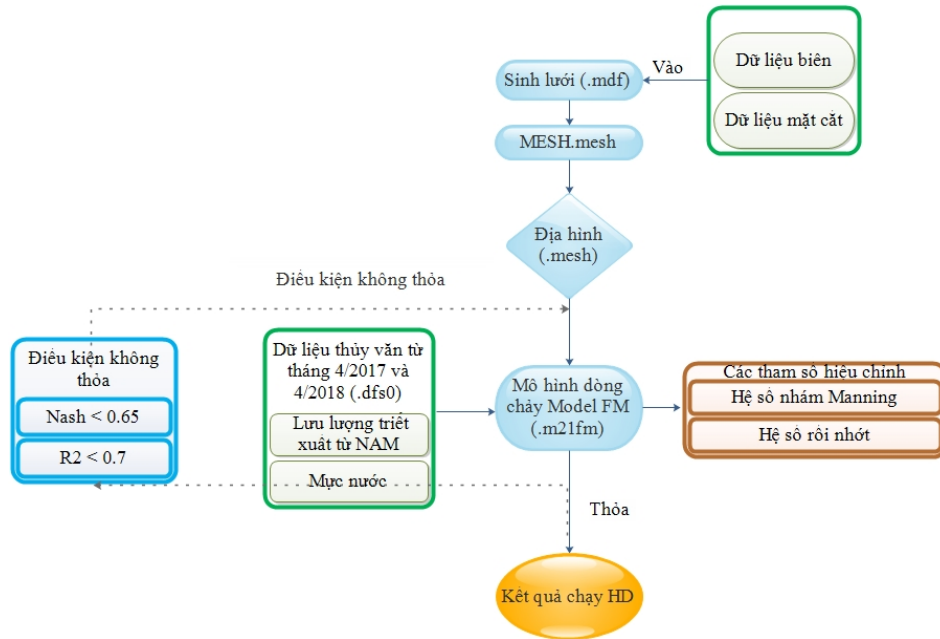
Dữ liệu biên

Dữ liệu mặt cắt

Vào

Sinh lưới (.mdf)

MESH.mesh

Địa hình (.mesh)

Điều kiện không thỏa

Điều kiện không thỏa

Nash < 0.65

R2 < 0.7

Dữ liệu thủy văn từ tháng 4/2017 và 4/2018 (.dfs0)

Lưu lượng triết xuất từ NAM

Mực nước

Mô hình dòng chảy Model FM (.m21fm)

Các tham số hiệu chỉnh

Hệ số nhám Manning

Hệ số rối nhớt

Thỏa

Kết quả chạy HD